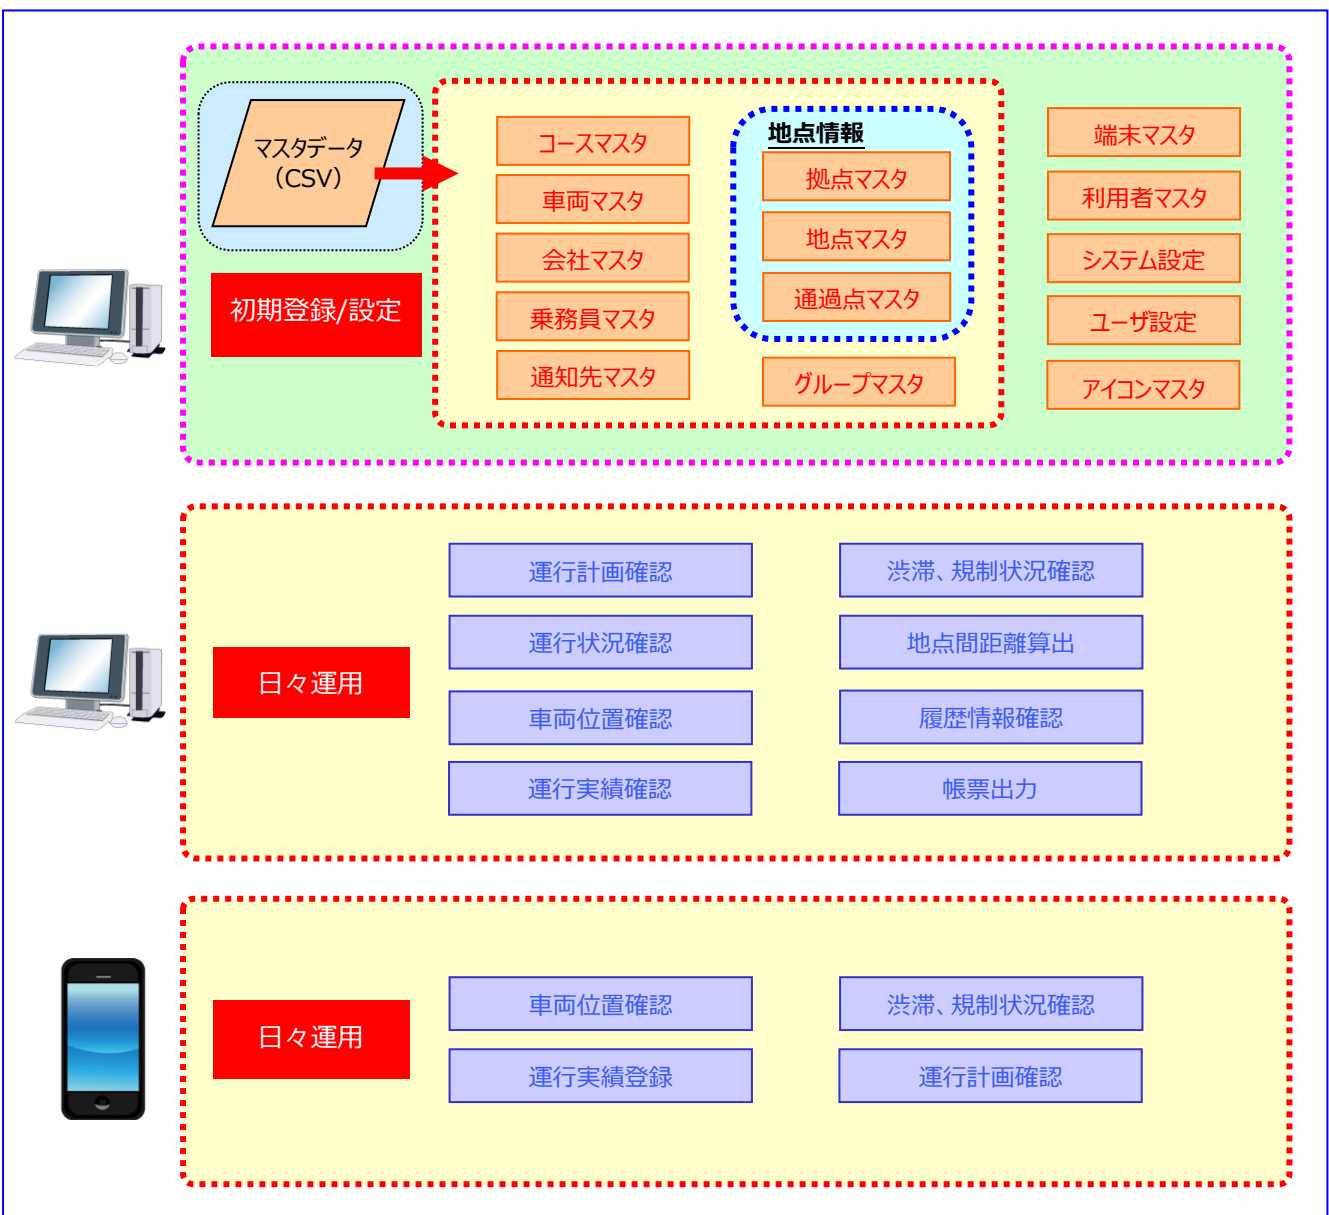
マスタデータ
（CSV）

初期登録/設定

コースマスタ

車両マスタ

会社マスタ

乗務員マスタ

通知先マスタ

地点情報

拠点マスタ

地点マスタ

通過点マスタ

グループマスタ

端末マスタ

利用者マスタ

システム設定

ユーザ設定

アイコンマスタ

日々運用

運行計画確認

運行状況確認

車両位置確認

運行実績確認

渋滞、規制状況確認

地点間距離算出

履歴情報確認

帳票出力

日々運用

車両位置確認

運行実績登録

渋滞、規制状況確認

運行計画確認